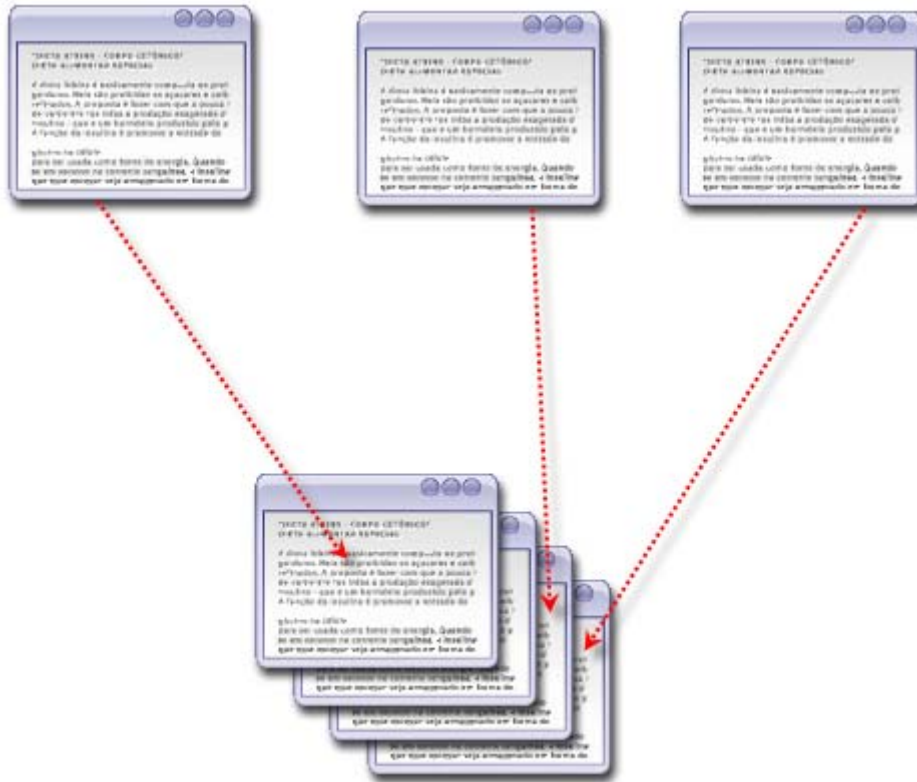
"DIETA ATKINS - CORPO CETÔNICO" DIETA ALIMENTAR ESPECIAL

A dieta Atkins é basicamente composta de proteínas e gorduras. Nela são proibidos os açúcares e carboidratos. A proposta é fazer com que a pessoa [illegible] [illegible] a produção exagerada de insulina - que é um hormônio produzido pelo pâncreas. A função da insulina é promover a entrada de

glicose na célula para ser usada como fonte de energia. Quando se em excesso na corrente sanguínea, a insulina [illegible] que esse excesso seja armazenado em forma de

"DIETA ATKINS - CORPO CETÔNICO" DIETA ALIMENTAR ESPECIAL

A dieta Atkins é basicamente composta de proteínas e gorduras. Nela são proibidos os açúcares e carboidratos. A proposta é fazer com que a pessoa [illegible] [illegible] a produção exagerada de insulina - que é um hormônio produzido pelo pâncreas. A função da insulina é promover a entrada de

glicose na célula para ser usada como fonte de energia. Quando se em excesso na corrente sanguínea, a insulina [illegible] que esse excesso seja armazenado em forma de

"DIETA ATKINS - CORPO CETÔNICO" DIETA ALIMENTAR ESPECIAL

A dieta Atkins é basicamente composta de proteínas e gorduras. Nela são proibidos os açúcares e carboidratos. A proposta é fazer com que a pessoa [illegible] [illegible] a produção exagerada de insulina - que é um hormônio produzido pelo pâncreas. A função da insulina é promover a entrada de

glicose na célula para ser usada como fonte de energia. Quando se em excesso na corrente sanguínea, a insulina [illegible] que esse excesso seja armazenado em forma de

"DIETA ATKINS - CORPO CETÔNICO" DIETA ALIMENTAR ESPECIAL

A dieta Atkins é basicamente composta de proteínas e gorduras. Nela são proibidos os açúcares e carboidratos. A proposta é fazer com que a pessoa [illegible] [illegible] a produção exagerada de insulina - que é um hormônio produzido pelo pâncreas. A função da insulina é promover a entrada de

glicose na célula para ser usada como fonte de energia. Quando se em excesso na corrente sanguínea, a insulina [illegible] que esse excesso seja armazenado em forma de